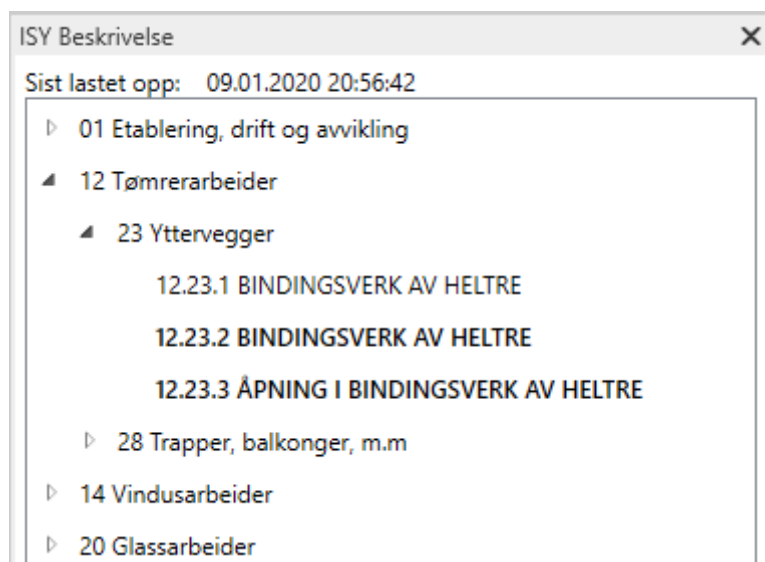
ISY Beskrivelse
×
Sist lastet opp: 09.01.2020 20:56:42

01 Etablering, drift og avvikling
12 Tømrerarbeider
23 Yttervegger
12.23.1 BINDINGSVERK AV HELTRE
12.23.2 BINDINGSVERK AV HELTRE
12.23.3 ÅPNING I BINDINGSVERK AV HELTRE
28 Trapper, balkonger, m.m
14 Vindusarbeider
20 Glassarbeider